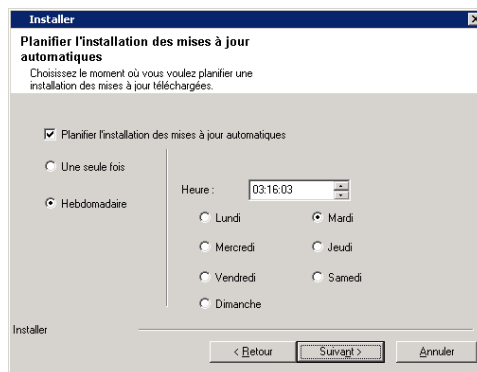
Installer

Planifier l'installation des mises à jour automatiques

Choisissez le moment où vous voulez planifier une installation des mises à jour téléchargées.

Planifier l'installation des mises à jour automatiques

Une seule fois

Hebdomadaire

Heure : 03:16:03

Lundi

Mardi

Mercredi

Jeudi

Vendredi

Samedi

Dimanche

Installer

< Retour

Suivant >

Annuler